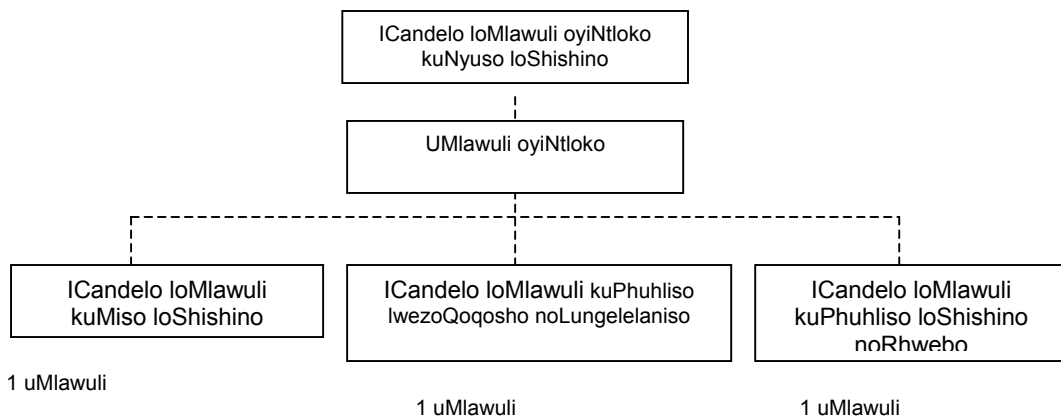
ICandelo loMlawuli oyiNtloko kuNyuso loShishino

UMlawuli oyiNtloko

ICandelo loMlawuli kuMiso loShishino

ICandelo loMlawuli kuPhuhliso lwezoQoqosho noLungelelaniso

ICandelo loMlawuli kuPhuhliso loShishino noRhwebo

1 uMlawuli

1 uMlawuli

1 uMlawuli